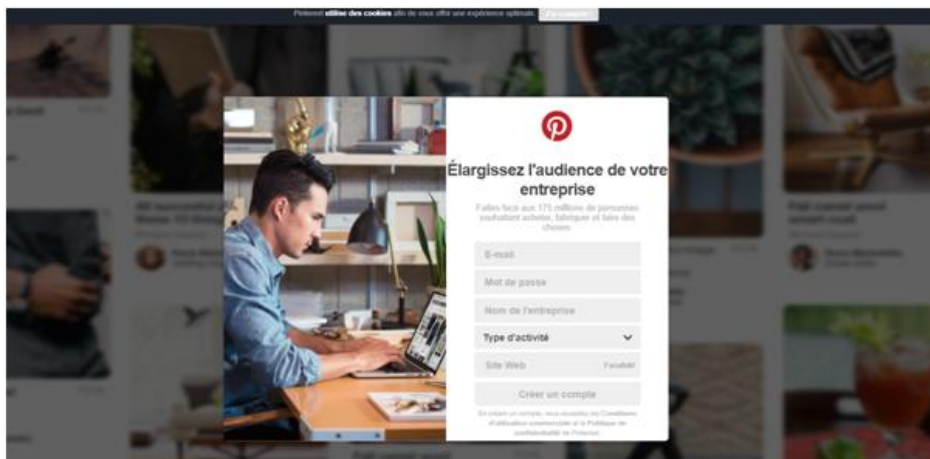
Pinterest utilise des cookies afin de vous offrir une expérience optimale. J'ai compris

Élargissez l'audience de votre entreprise

Faites face aux 175 millions de personnes souhaitant acheter, fabriquer et faire des choses.

E-mail

Mot de passe

Nom de l'entreprise

Type d'activité

Site Web Facultatif

Créer un compte

En créant un compte, vous acceptez les Conditions d'utilisation commerciale et la Politique de confidentialité de Pinterest.